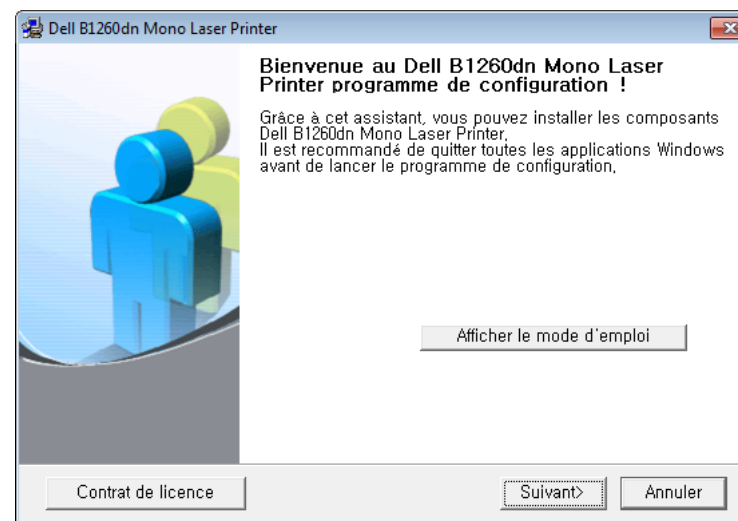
Dell B1260dn Mono Laser Printer

Bienvenue au Dell B1260dn Mono Laser Printer programme de configuration !

Grâce à cet assistant, vous pouvez installer les composants Dell B1260dn Mono Laser Printer,
Il est recommandé de quitter toutes les applications Windows avant de lancer le programme de configuration,

Afficher le mode d'emploi

Contrat de licence

Suivant>

Annuler